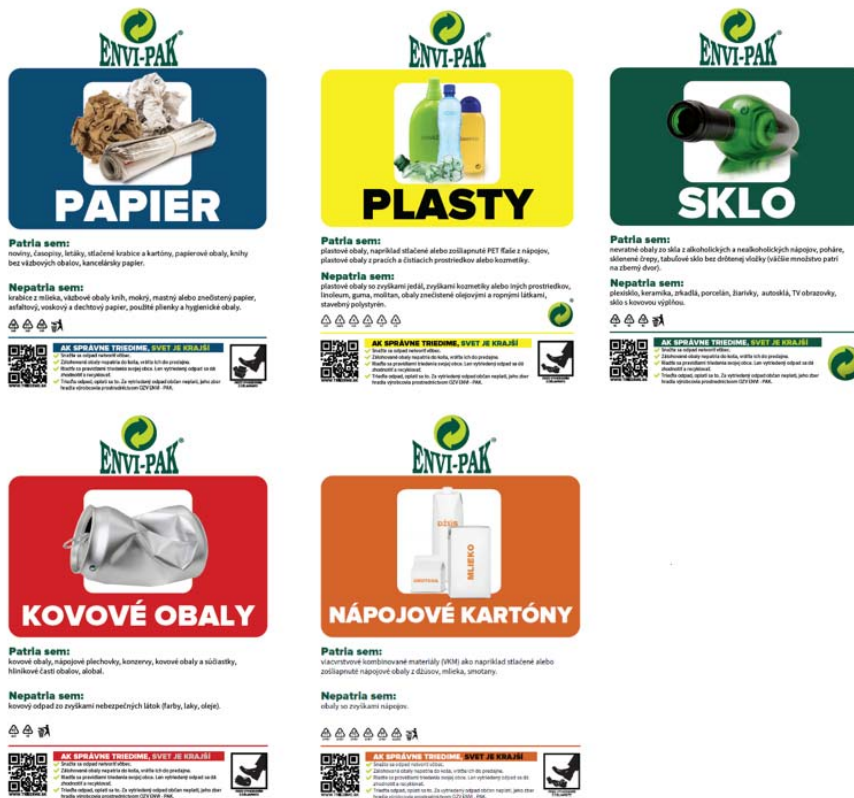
ENVI-PAK

PAPIER

Patria sem:
noviny, časopisy, letáky, stlačené krabice a kartóny, papierové obaly, knihy bez väzbových obalov, kancelársky papier.

Nepatria sem:
krabice z mlieka, väzbové obaly kníh, mokrý, mastný alebo znečistený papier, asfaltový, voskový a dechtový papier, použité plienky a hygienické obaly.

AK SPRÁVNE TRIEDIME, SVET JE KRAJŠÍ

ENVI-PAK

PLASTY

Patria sem:
plastové obaly, napríklad stlačené alebo zošliapnuté PET fľaše z nápojov, plastové obaly z pracích a čistiacich prostriedkov alebo kozmetiky.

Nepatria sem:
plastové obaly so zvyškami jedál, zvyškami kozmetiky alebo iných prostriedkov, linoleum, guma, molitan, obaly znečistené olejovými a ropnými látkami, stavebný polystyrén.

AK SPRÁVNE TRIEDIME, SVET JE KRAJŠÍ

ENVI-PAK

SKLO

Patria sem:
nevratné obaly zo skla z alkoholických a nealkoholických nápojov, poháre, sklenené črepy, tabuľové sklo bez drôtenej vložky (väčšie množstvo patrí na zberný dvor).

Nepatria sem:
plexisklo, keramika, zrkadlá, porcelán, žiarivky, autosklá, TV obrazovky, sklo s kovovou výplňou.

AK SPRÁVNE TRIEDIME, SVET JE KRAJŠÍ

ENVI-PAK

KOVOVÉ OBALY

Patria sem:
kovové obaly, nápojové plechovky, konzervy, kovové obaly a súčiastky, hliníkové časti obalov, alobal.

Nepatria sem:
kovový odpad so zvyškami nebezpečných látok (farby, laky, oleje).

AK SPRÁVNE TRIEDIME, SVET JE KRAJŠÍ

ENVI-PAK

DŽÚS
MLIEKO
SMOTANA

NÁPOJOVÉ KARTÓNY

Patria sem:
viacvrstvové kombinované materiály (VKM) ako napríklad stlačené alebo zošliapnuté nápojové obaly z džúsov, mlieka, smotany.

Nepatria sem:
obaly so zvyškami nápojov.

AK SPRÁVNE TRIEDIME, SVET JE KRAJŠÍ